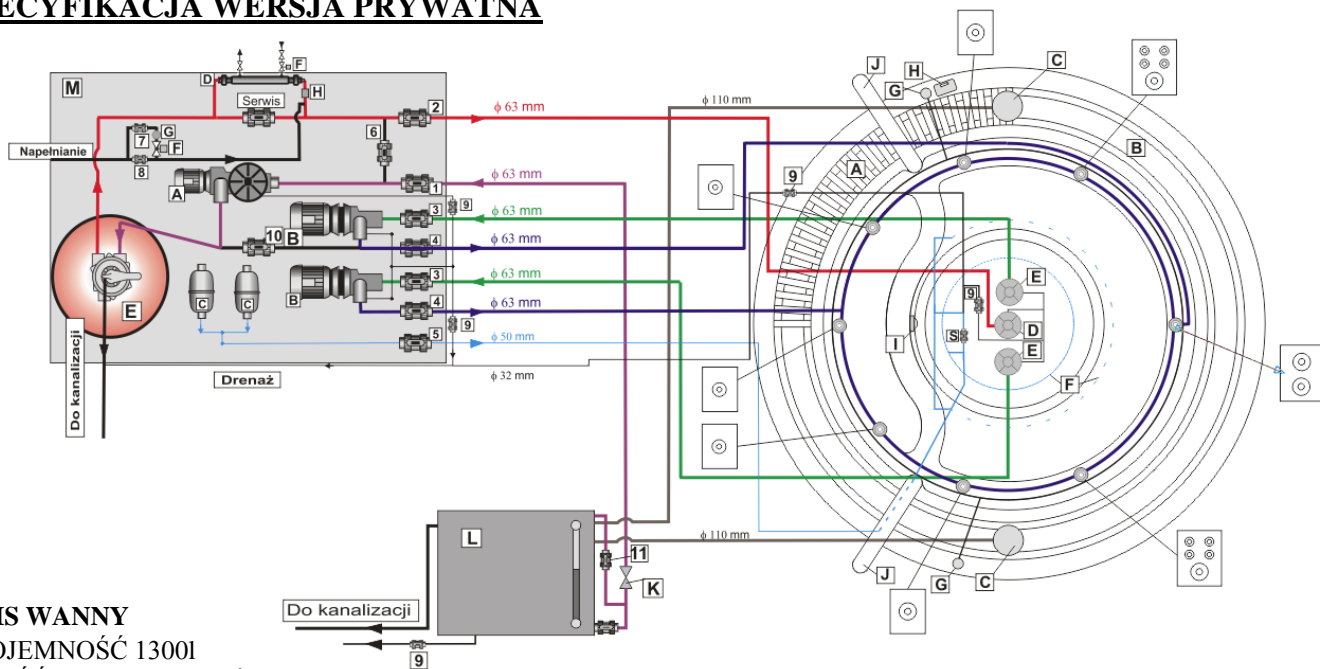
ECYFIKACJA WERSJA PRYWATNA

M
D
F
Serwis
H
2
ϕ 63 mm
ϕ 110 mm
7 G
F
6
Napełnianie
8
A
1
ϕ 63 mm
3 9
ϕ 63 mm
10 B
4
ϕ 63 mm
3
ϕ 63 mm
B
4
ϕ 63 mm
E
C C
5 9
ϕ 50 mm
Do kanalizacji
Drenaż
ϕ 32 mm
J
H
C
G
B
A
9
E
9
I
S
D
E
F
L
11
ϕ 110 mm
K
Do kanalizacji
9
J
G
C

IS WANNY
OJEMNOŚĆ 1300l